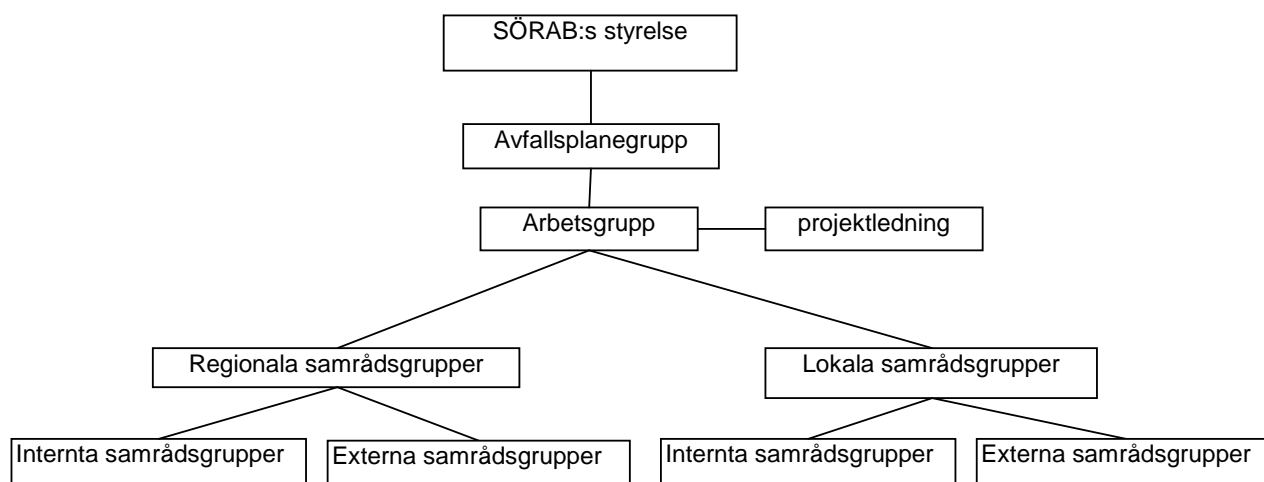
SÖRAB:s styrelse

Avfallsplanegrupp

Arbetsgrupp

projektledning

Regionala samrådsgrupper

Lokala samrådsgrupper

Internta samrådsgrupper

Externa samrådsgrupper

Internta samrådsgrupper

Externa samrådsgrupper